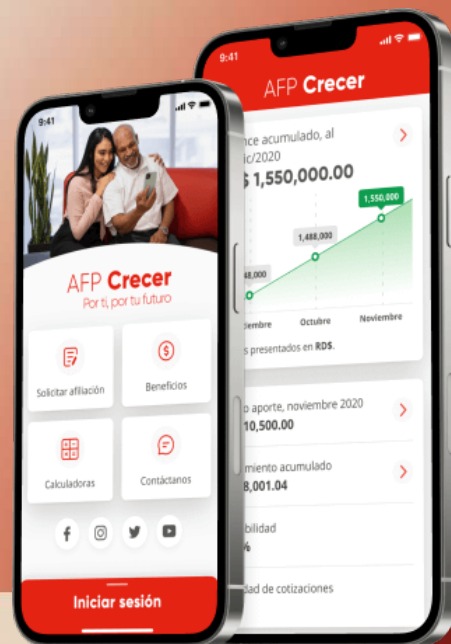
9:41

AFP Crecer

Por ti, por tu futuro

Solicitar afiliación

Beneficios

Calculadoras

Contáctanos

Iniciar sesión

9:41

AFP Crecer

nce acumulado, al

ic/2020

$ 1,550,000.00

1,550,000

1,488,000

48,000

embre

Octubre

Noviembre

s presentados en RD$.

o aporte, noviembre 2020

10,500.00

miento acumulado

8,001.04

bilidad

%

dad de cotizaciones